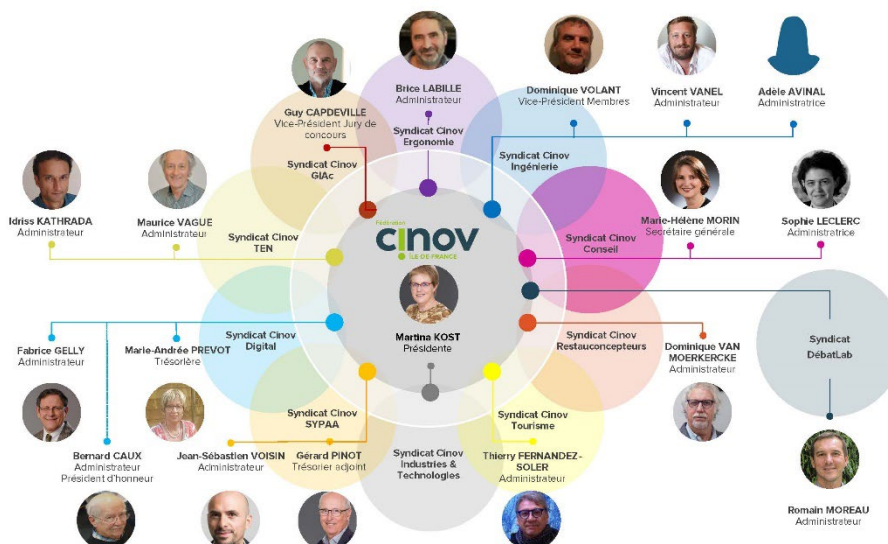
Brice LABILLE
Administrateur

Dominique VOLANT
Vice-Président Membres

Vincent VANEL
Administrateur

Adèle AVINAL
Administratrice

Guy CAPDEVILLE
Vice-Président Jury de concours

Syndicat Cinov
Ergonomie

Syndicat Cinov
GIAc

Syndicat Cinov
Ingénierie

Idriss KATHRADA
Administrateur

Maurice VAGUE
Administrateur

Syndicat Cinov
TEN

Fédération
cinov
ÎLE DE FRANCE

Syndicat Cinov
Conseil

Marie-Hélène MORIN
Secrétaire générale

Sophie LECLERC
Administratrice

Martina KOST
Présidente

Syndicat
DébatLab

Fabrice GELLY
Administrateur

Marie-Andrée PREVOT
Trésorière

Syndicat Cinov
Digital

Syndicat Cinov
Restauconcepteurs

Dominique VAN MOERKERCKE
Administrateur

Syndicat Cinov
SYPAA

Syndicat Cinov
Tourisme

Bernard CAUX
Administrateur
Président d'honneur

Jean-Sébastien VOISIN
Administrateur

Gérard PINOT
Trésorier adjoint

Syndicat Cinov
Industries & Technologies

Thierry FERNANDEZ-SOLER
Administrateur

Romain MOREAU
Administrateur